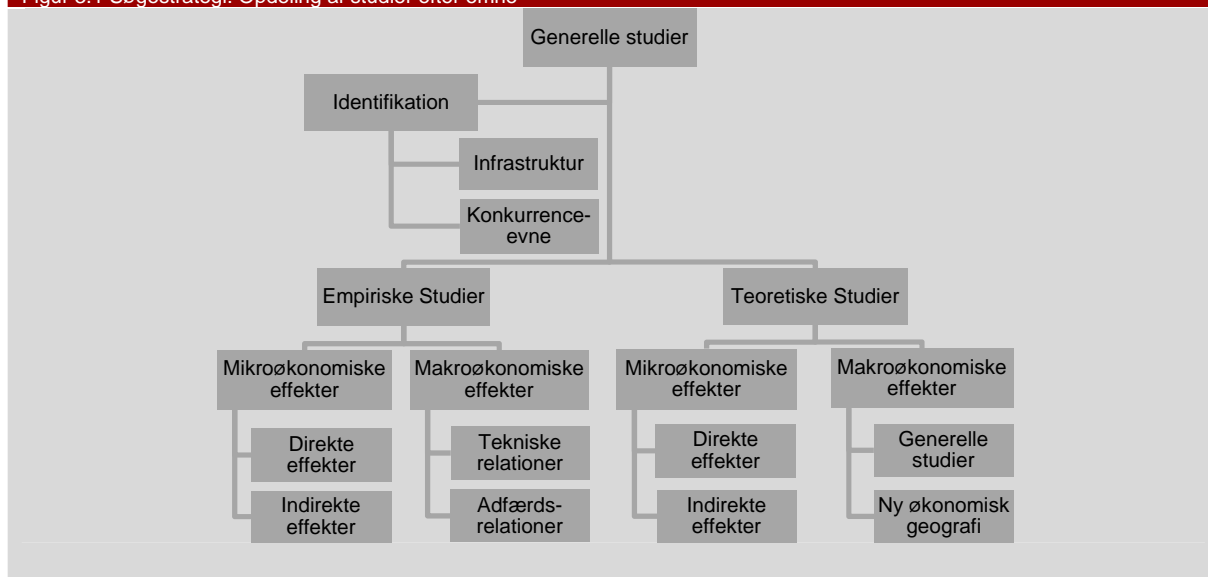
Figur 3.1 Søgestrategi: Opdeling af studier efter emne

Generelle studier

Identifikation

Infrastruktur

Konkurrenceevne

Empiriske Studier

Teoretiske Studier

Mikroøkonomiske effekter

Makroøkonomiske effekter

Direkte effekter

Indirekte effekter

Tekniske relationer

Adfærdsrelationer

Mikroøkonomiske effekter

Makroøkonomiske effekter

Direkte effekter

Indirekte effekter

Generelle studier

Ny økonomisk geografi